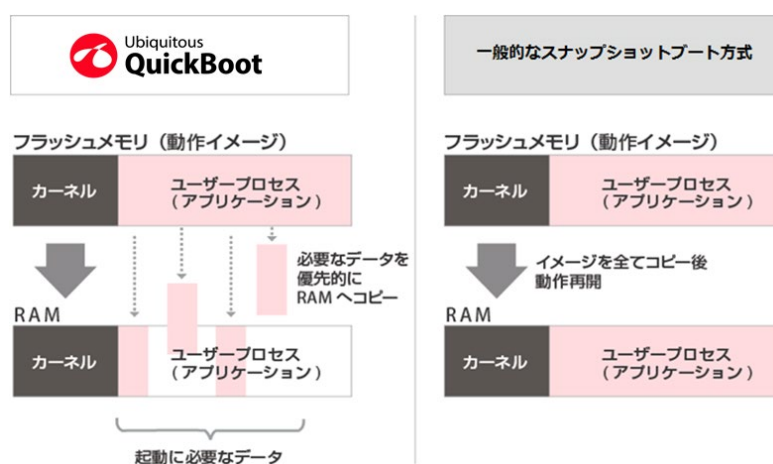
Ubiquitous
QuickBoot

フラッシュメモリ（動作イメージ）

カーネル

ユーザープロセス
（アプリケーション）

必要なデータを優先的にRAMへコピー

RAM

カーネル

ユーザープロセス
（アプリケーション）

起動に必要なデータ

一般的なスナップショットブート方式

フラッシュメモリ（動作イメージ）

カーネル

ユーザープロセス
（アプリケーション）

イメージを全てコピー後動作再開

RAM

カーネル

ユーザープロセス
（アプリケーション）